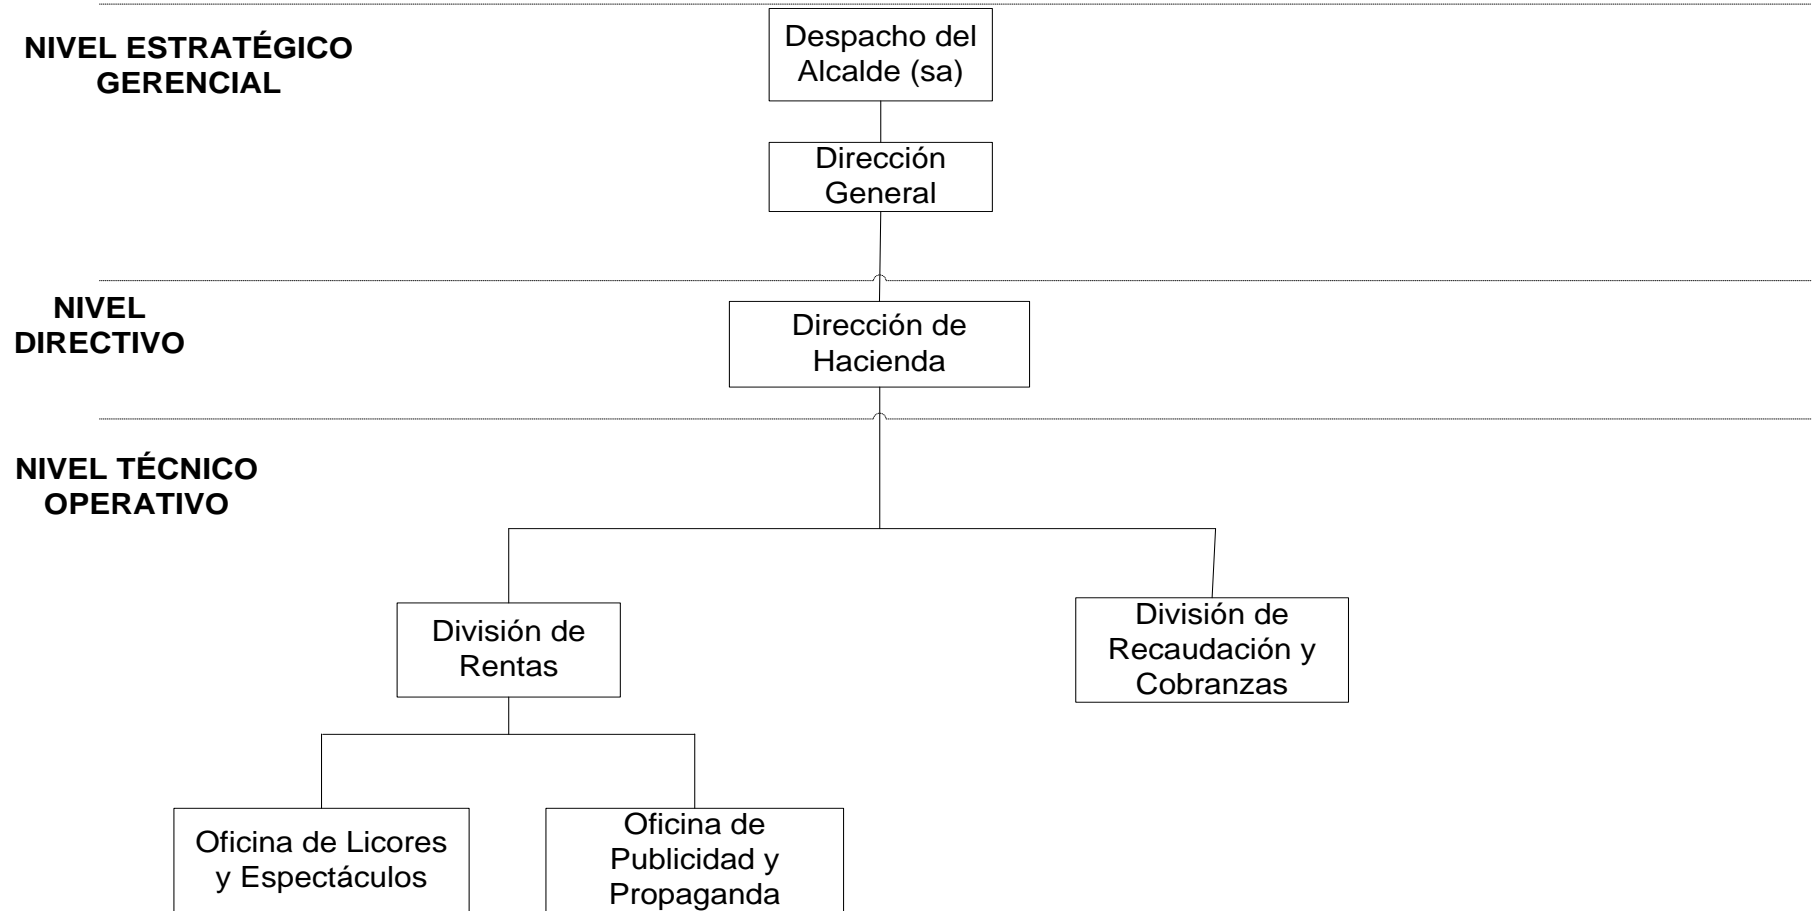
NIVEL ESTRATÉGICO GERENCIAL

Despacho del Alcalde (sa)

Dirección General

NIVEL DIRECTIVO

Dirección de Hacienda

NIVEL TÉCNICO OPERATIVO

División de Rentas

División de Recaudación y Cobranzas

Oficina de Licores y Espectáculos

Oficina de Publicidad y Propaganda